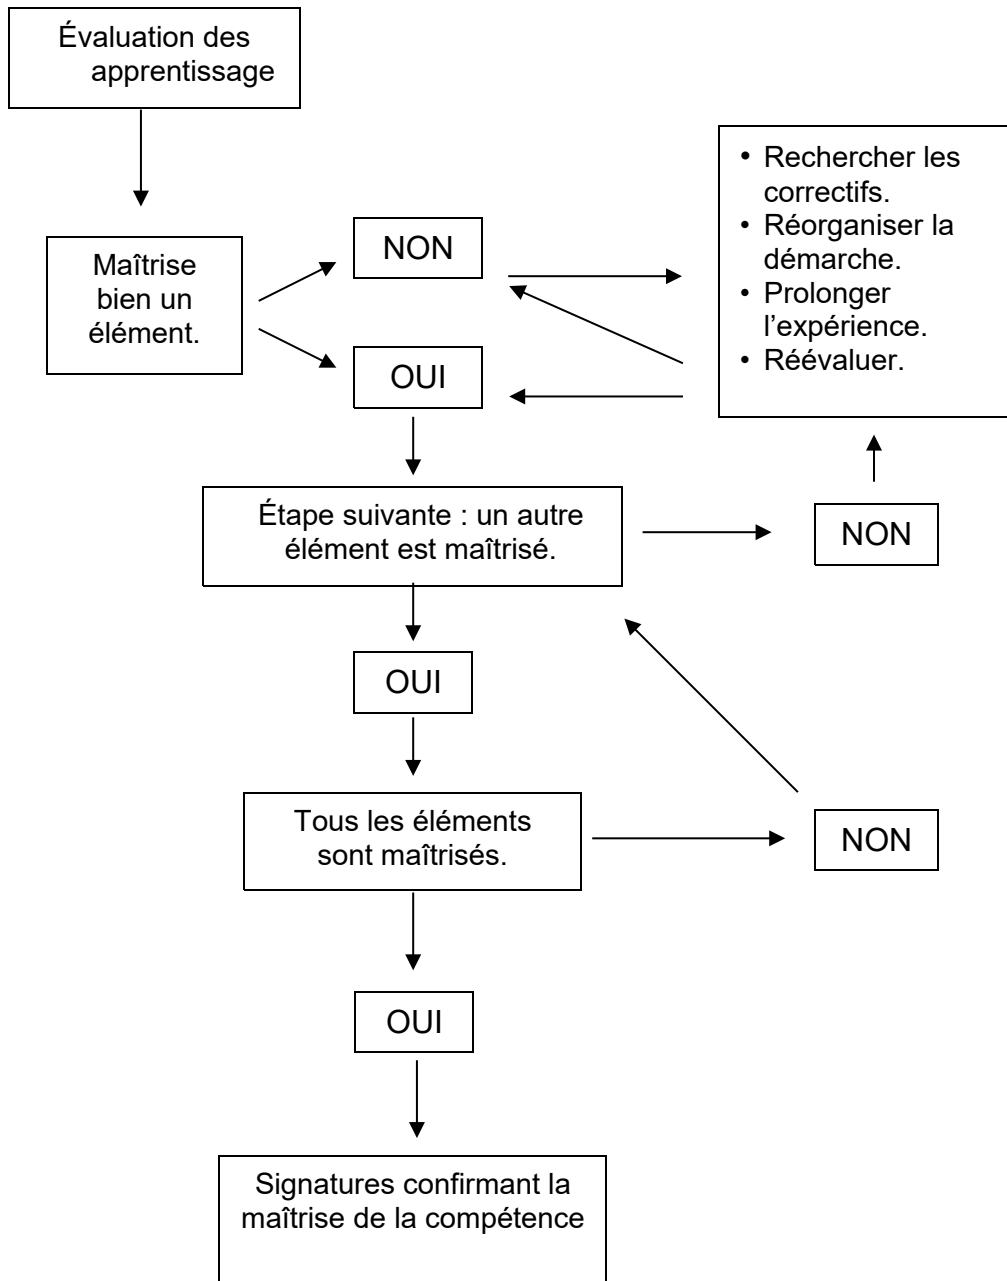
Évaluation des apprentissage

Maîtrise bien un élément.

NON

OUI

• Rechercher les correctifs.
• Réorganiser la démarche.
• Prolonger l'expérience.
• Réévaluer.

Étape suivante : un autre élément est maîtrisé.

NON

OUI

Tous les éléments sont maîtrisés.

NON

OUI

Signatures confirmant la maîtrise de la compétence